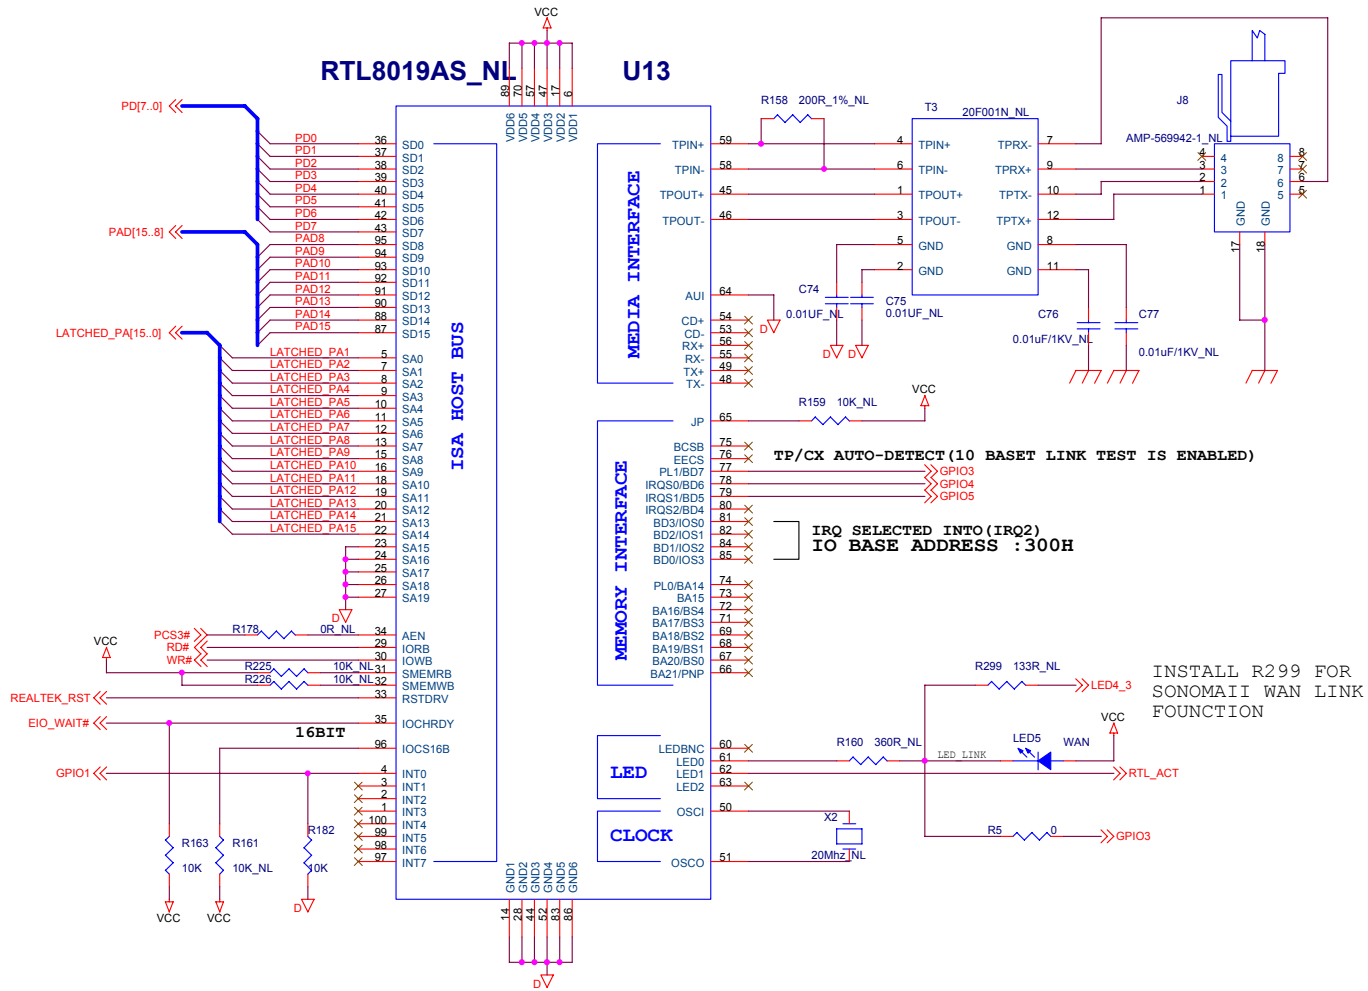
VCC

RTL8019AS_NL U13

89 70 57 47 17 6
VDD6 VDD5 VDD4 VDD3 VDD2 VDD1

PD[7..0]
PD0 36 SD0
PD1 37 SD1
PD2 38 SD2
PD3 39 SD3
PD4 40 SD4
PD5 41 SD5
PD6 42 SD6
PD7 43 SD7
PAD[15..8]
PAD8 95 SD8
PAD9 94 SD9
PAD10 93 SD10
PAD11 92 SD11
PAD12 91 SD12
PAD13 90 SD13
PAD14 88 SD14
PAD15 87 SD15
LATCHED_PA[15..0]
LATCHED_PA1 5 SA0
LATCHED_PA2 7 SA1
LATCHED_PA3 8 SA2
LATCHED_PA4 9 SA3
LATCHED_PA5 10 SA4
LATCHED_PA6 11 SA5
LATCHED_PA7 12 SA6
LATCHED_PA8 13 SA7
LATCHED_PA9 15 SA8
LATCHED_PA10 16 SA9
LATCHED_PA11 18 SA10
LATCHED_PA12 19 SA11
LATCHED_PA13 20 SA12
LATCHED_PA14 21 SA13
LATCHED_PA15 22 SA14
23 SA15
24 SA16
25 SA17
26 SA18
27 SA19
D

ISA HOST BUS

VCC
PCS3# R178 0R_NL 34 AEN
RD# 29 IORB
WR# 30 IOWB
R225 10K_NL 31 SMEMRB
R226 10K_NL 32 SMEMWB
REALTEK_RST 33 RSTDRV
EIO_WAIT# 35 IOCHRDY
16BIT 96 IOCS16B
GPIO1 4 INT0
3 INT1
2 INT2
1 INT3
100 INT4
99 INT5
98 INT6
97 INT7
R163 10K
R161 10K_NL
R182 10K
VCC VCC D

GND1 GND2 GND3 GND4 GND5 GND6
14 28 44 52 83 86
D

MEDIA INTERFACE
TPIN+ 59
TPIN- 58
TPOUT+ 45
TPOUT- 46
AUI 64
CD+ 54
CD- 53
RX+ 56
RX- 55
TX+ 49
TX- 48
D

R158 200R_1%_NL
T3 20F001N_NL
4 TPIN+ TPRX- 7
6 TPIN- TPRX+ 9
1 TPOUT+ TPTX- 10
3 TPOUT- TPTX+ 12
5 GND GND 8
2 GND GND 11
C74 0.01UF_NL
C75 0.01UF_NL
D D
C76 0.01uF/1KV_NL
C77 0.01uF/1KV_NL

J8
AMP-569942-1_NL
4 3 2 1
8 7 6 5
GND GND
17 18

JP 65
R159 10K_NL
VCC

MEMORY INTERFACE
BCSB 75
EECS 76
PL1/BD7 77
IRQS0/BD6 78
IRQS1/BD5 79
IRQS2/BD4 80
BD3/IOS0 81
BD2/IOS1 82
BD1/IOS2 84
BD0/IOS3 85
PL0/BA14 74
BA15 73
BA16/BS4 72
BA17/BS3 71
BA18/BS2 69
BA19/BS1 68
BA20/BS0 67
BA21/PNP 66

TP/CX AUTO-DETECT(10 BASET LINK TEST IS ENABLED)
GPIO3
GPIO4
GPIO5

IRQ SELECTED INTO(IRQ2)
IO BASE ADDRESS :300H

R299 133R_NL
LED4_3
INSTALL R299 FOR SONOMAII WAN LINK FOUNCTION

LED
LEDBNC 60
LED0 61
LED1 62
LED2 63
R160 360R_NL
LED_LINK
LED5 WAN
VCC
RTL_ACT
R5 0
GPIO3

CLOCK
OSCI 50
OSCO 51
X2
20Mhz_NL